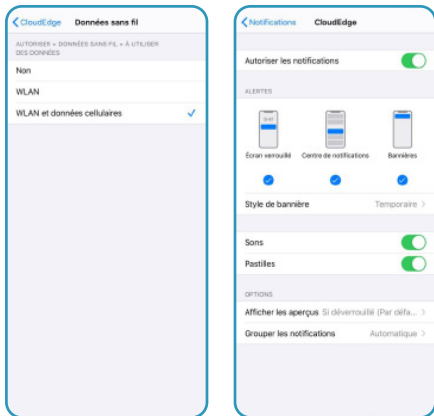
CloudEdge Données sans fil

AUTORISER « DONNÉES SANS FIL » À UTILISER DES DONNÉES

Non

WLAN

WLAN et données cellulaires

Notifications CloudEdge

Autoriser les notifications

ALERTES

9:41

Écran verrouillé

Centre de notifications

Bannières

Style de bannière Temporaire

Sons

Pastilles

OPTIONS

Afficher les aperçus Si déverrouillé (Par défa...

Grouper les notifications Automatique